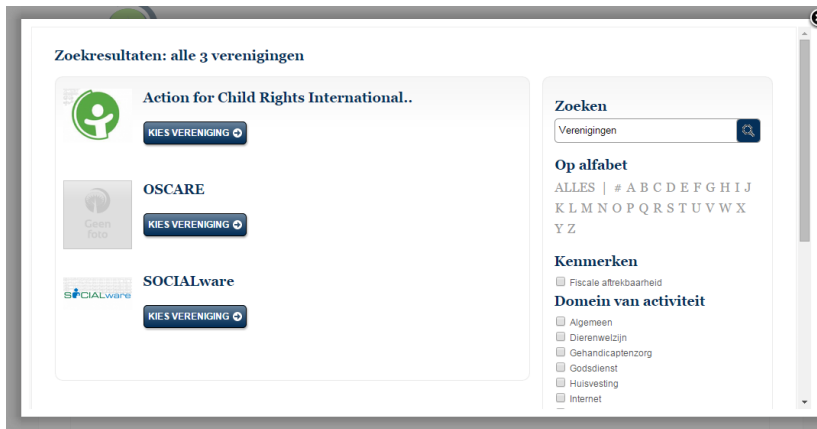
Zoekresultaten: alle 3 verenigingen

Action for Child Rights International..

KIES VERENIGING

Geen Foto

OSCARE

KIES VERENIGING

SOCIALware

SOCIALware

KIES VERENIGING

Zoeken

Verenigingen

Op alfabet

ALLES | # A B C D E F G H I J K L M N O P Q R S T U V W X Y Z

Kenmerken

Fiscale aftrekbaarheid

Domein van activiteit

Algemeen
Dierenwelzijn
Gehandicaptenzorg
Godsdienst
Huisvesting
Internet